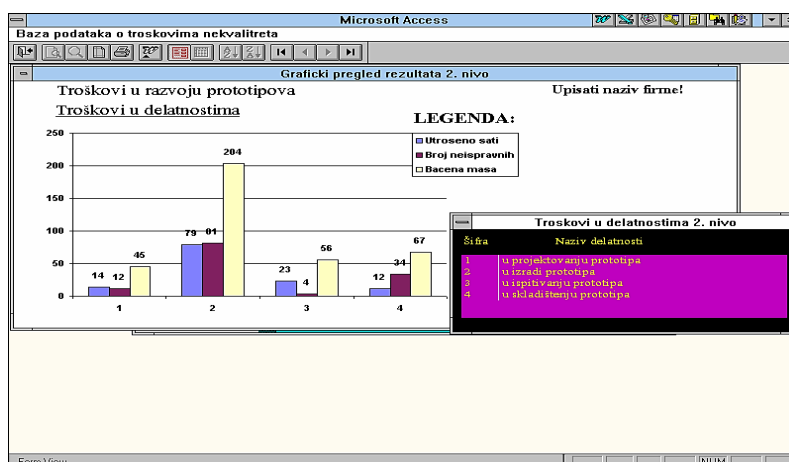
Microsoft Access

Baza podataka o troskovima nekvalitreta

Graficki pregled rezultata 2. nivo

Troškovi u razvoju prototipova

Upisati naziv firme!

Troškovi u delatnostima

LEGENDA:

Utroseno sati
Broj neispravnih
Bacena masa

250
200
150
100
50
0

14 12 45
79 81 204
23 4 56
12 34 67

1
2
3
4

Troskovi u delatnostima 2. nivo

| Šifra | Naziv delatnosti |
|---|---|
| 1 | u projektovanju prototipa |
| 2 | u izradi prototipa |
| 3 | u ispitivanju prototipa |
| 4 | u skladištenju prototipa |

Form View

NUM